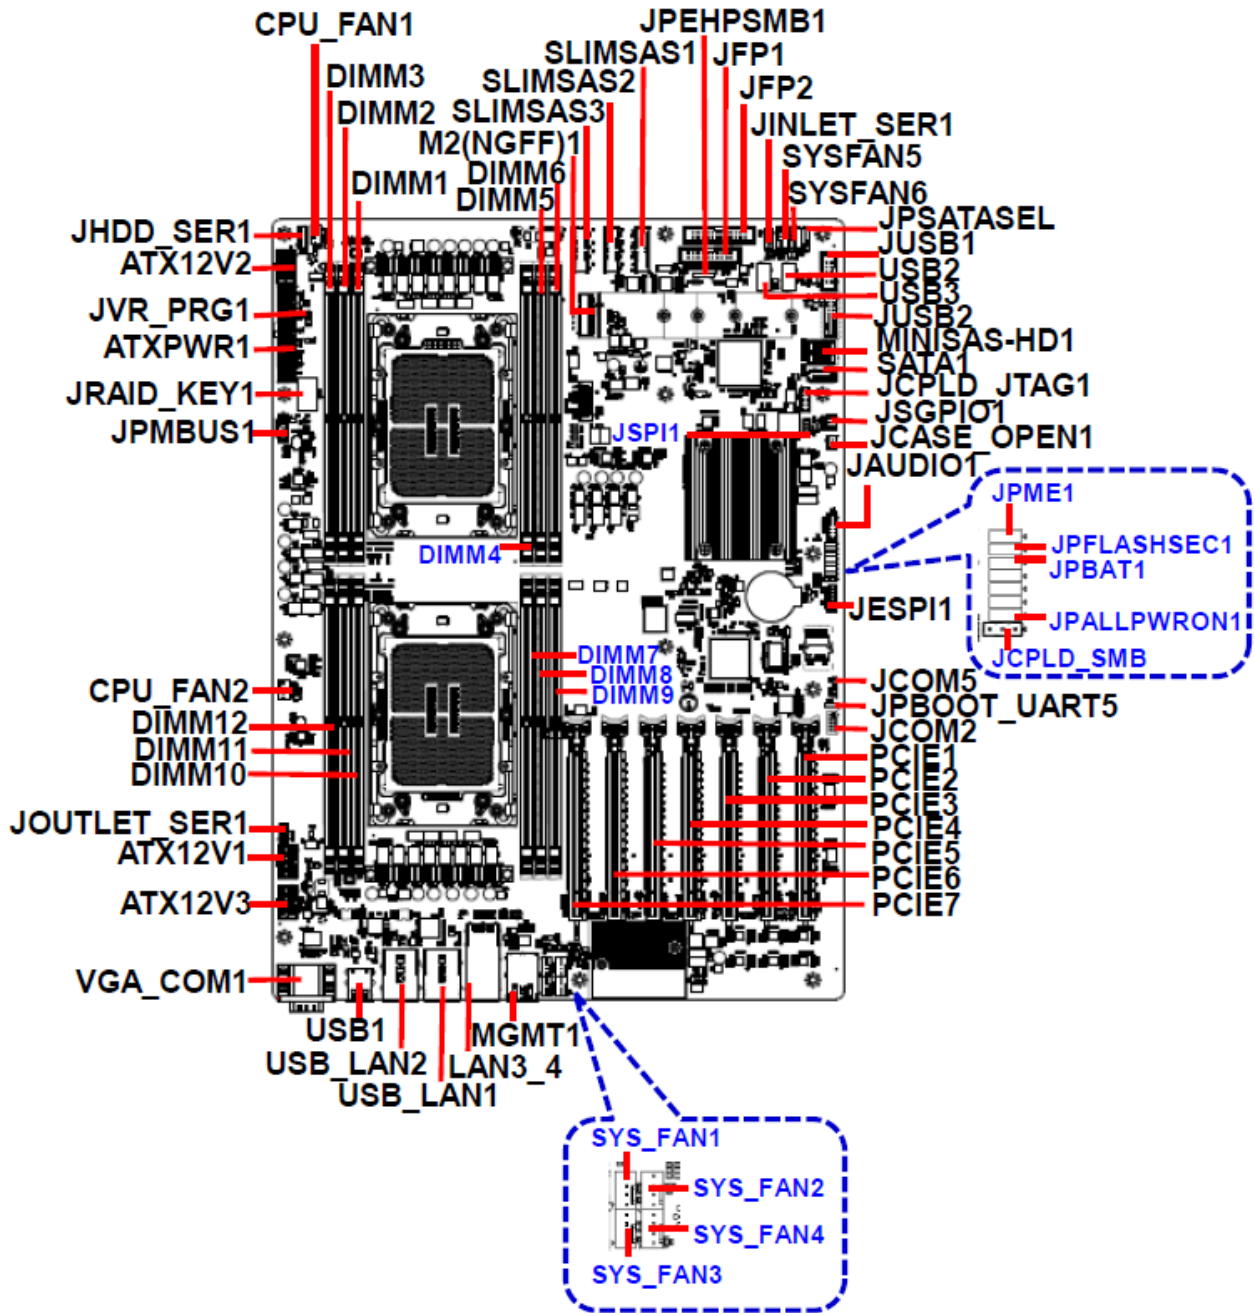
CPU_FAN1
DIMM3
DIMM2
DIMM1
JPEHPSMB1
SLIMSAS1
SLIMSAS2
SLIMSAS3
M2(NGFF)1
DIMM6
DIMM5
JFP1
JFP2
JINLET_SER1
SYSFAN5
SYSFAN6
JPSATASEL
JUSB1
USB2
USB3
JUSB2
MINISAS-HD1
SATA1
JCPLD_JTAG1
JSGPIO1
JCASE_OPEN1
JAUDIO1
JHDD_SER1
ATX12V2
JVR_PRG1
ATXPWR1
JRAID_KEY1
JPMBUS1
JSPI1
DIMM4
JPME1
JPFLASHSEC1
JPBAT1
JPALLPWRON1
JCPLD_SMB
JESPI1
DIMM7
DIMM8
DIMM9
CPU_FAN2
DIMM12
DIMM11
DIMM10
JCOM5
JPBOOT_UART5
JCOM2
PCIE1
PCIE2
PCIE3
PCIE4
PCIE5
PCIE6
PCIE7
JOUTLET_SER1
ATX12V1
ATX12V3
VGA_COM1
USB1
USB_LAN2
USB_LAN1
LAN3_4
MGMT1
SYS_FAN1
SYS_FAN2
SYS_FAN4
SYS_FAN3